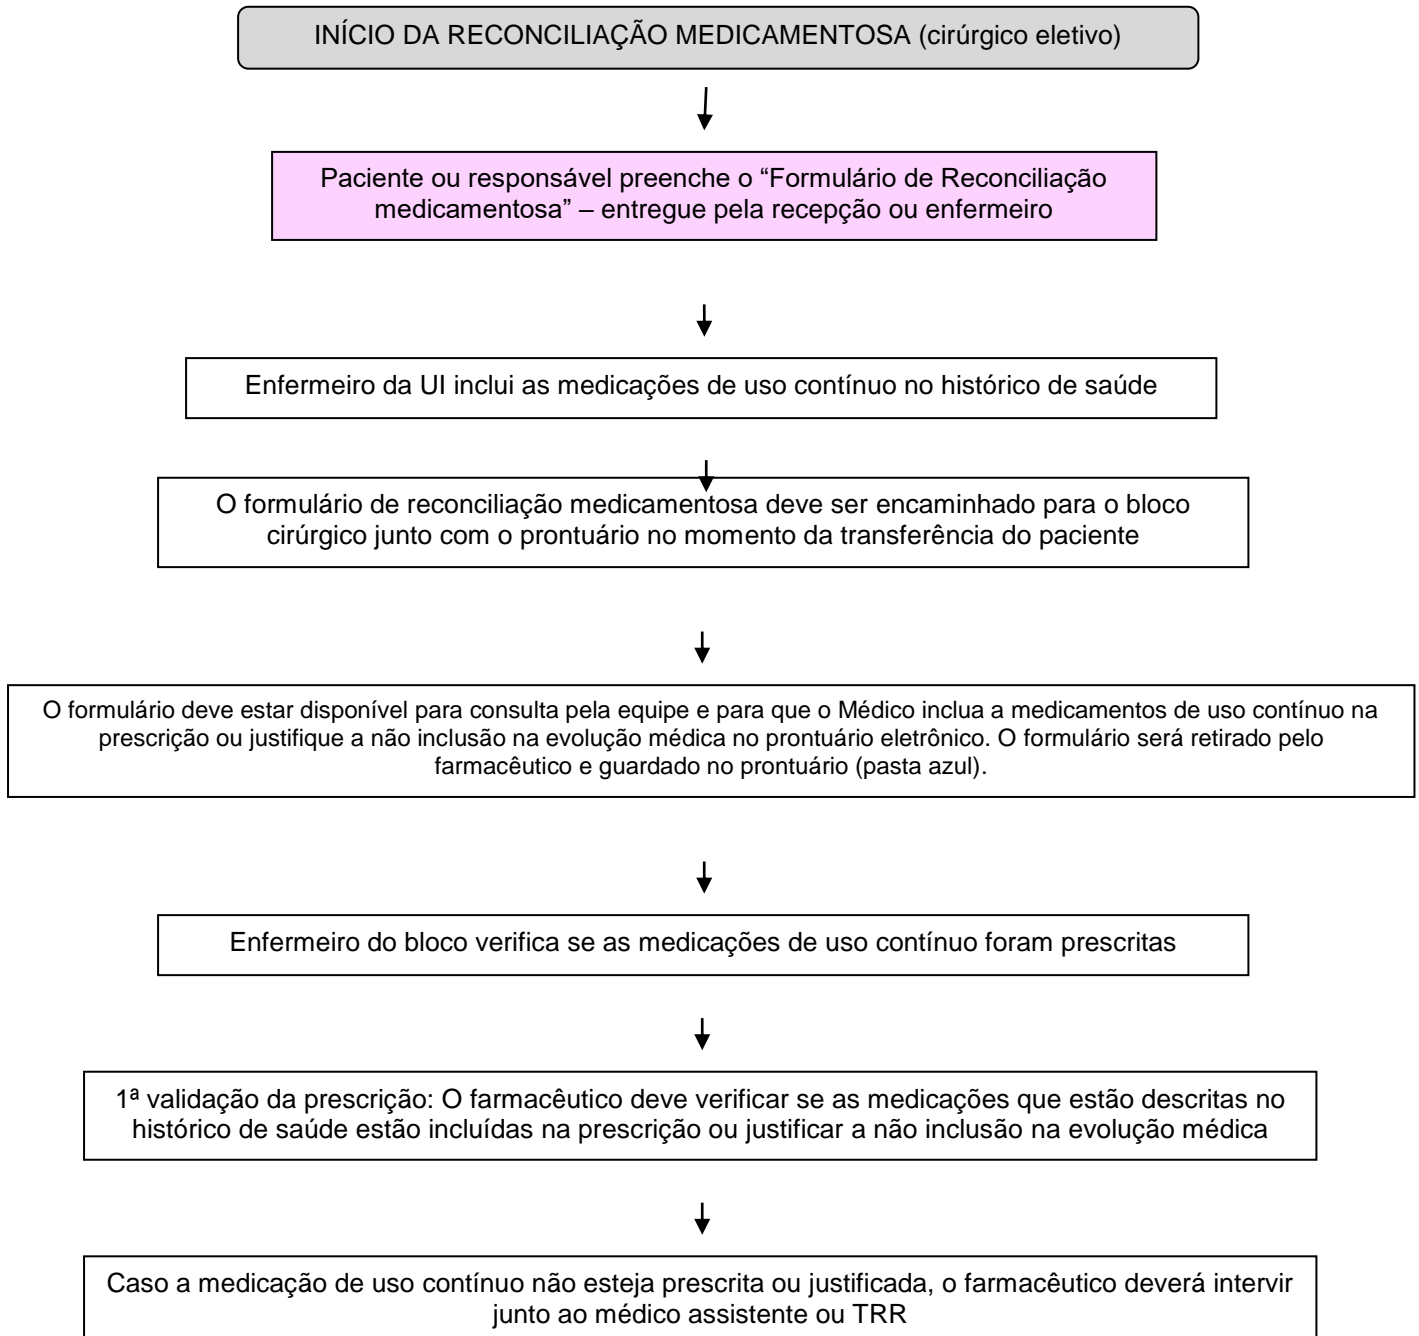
INÍCIO DA RECONCILIAÇÃO MEDICAMENTOSA (cirúrgico eletivo)

Paciente ou responsável preenche o “Formulário de Reconciliação medicamentosa” – entregue pela recepção ou enfermeiro

Enfermeiro da UI inclui as medicações de uso contínuo no histórico de saúde

O formulário de reconciliação medicamentosa deve ser encaminhado para o bloco cirúrgico junto com o prontuário no momento da transferência do paciente

O formulário deve estar disponível para consulta pela equipe e para que o Médico inclua a medicamentos de uso contínuo na prescrição ou justifique a não inclusão na evolução médica no prontuário eletrônico. O formulário será retirado pelo farmacêutico e guardado no prontuário (pasta azul).

Enfermeiro do bloco verifica se as medicações de uso contínuo foram prescritas

1ª validação da prescrição: O farmacêutico deve verificar se as medicações que estão descritas no histórico de saúde estão incluídas na prescrição ou justificar a não inclusão na evolução médica

Caso a medicação de uso contínuo não esteja prescrita ou justificada, o farmacêutico deverá intervir junto ao médico assistente ou TRR